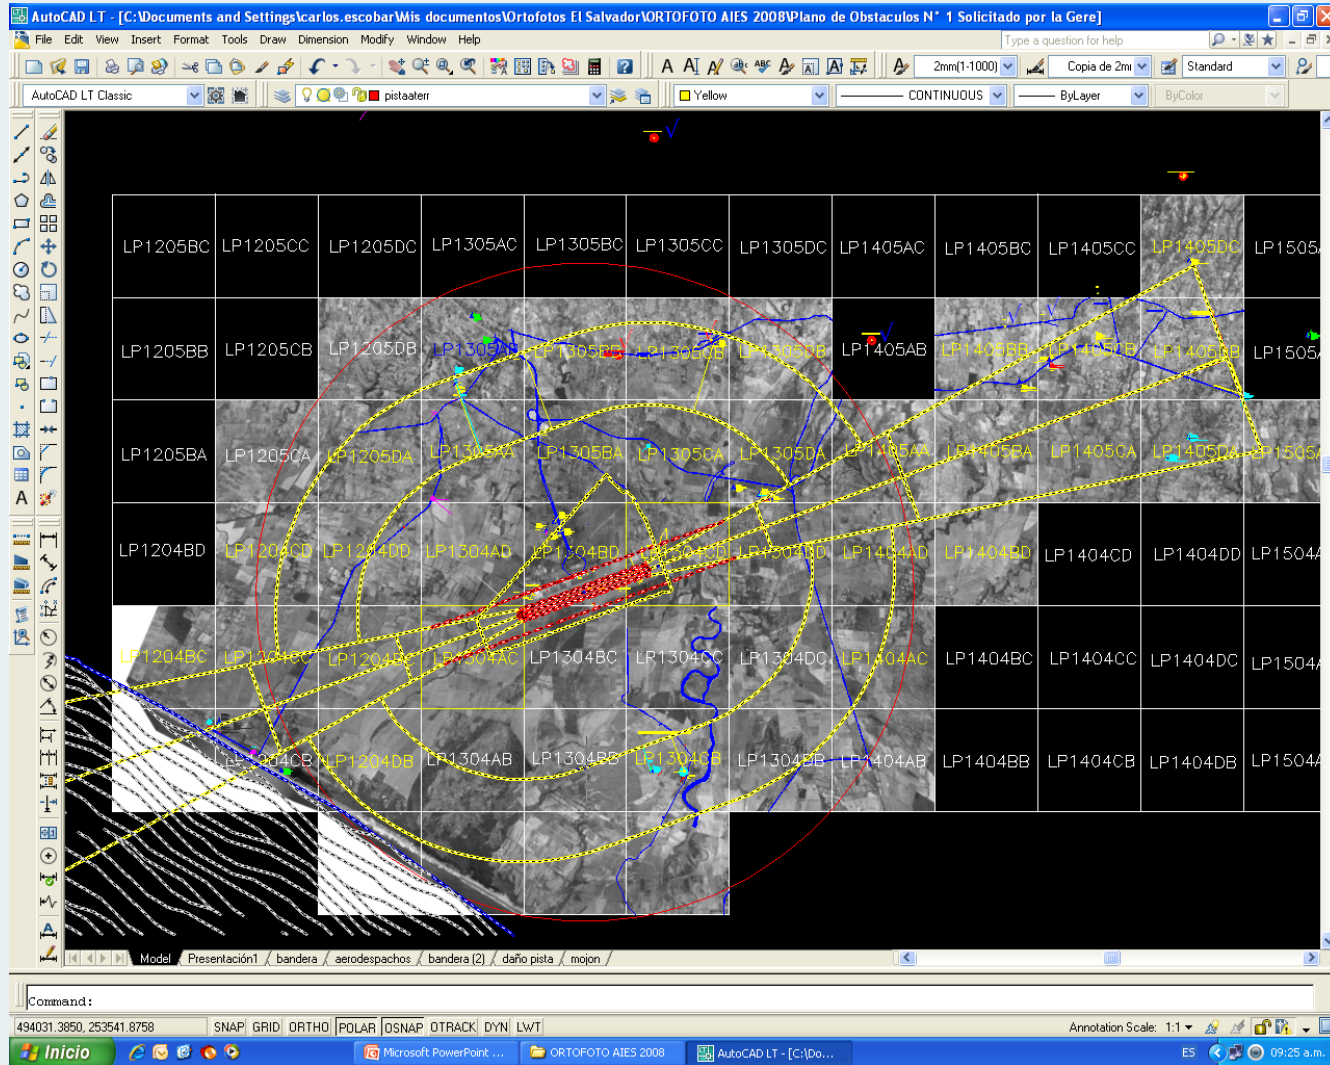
AutoCAD LT - [C:\Documents and Settings\carlos.escobar\Mis documentos\Ortofotos El Salvador\ORTOFOTO AIES 2008\Plano de Obstaculos N° 1 Solicitado por la Gere]

File Edit View Insert Format Tools Draw Dimension Modify Window Help

Type a question for help

2mm(1-1000) Copia de 2mı Standard

AutoCAD LT Classic pistaaterr Yellow CONTINUOUS ByLayer ByColor

| LP1205BC | LP1205CC | LP1205DC | LP1305AC | LP1305BC | LP1305CC | LP1305DC | LP1405AC | LP1405BC | LP1405CC | LP1405DC | LP1505 |
|---|---|---|---|---|---|---|---|---|---|---|---|
| LP1205BB | LP1205CB | LP1205DB | LP1305AB | LP1305BB | LP1305CB | LP1305DB | LP1405AB | LP1405BB | LP1405CB | LP1405DB | LP1505 |
| LP1205BA | LP1205CA | LP1205DA | LP1305AA | LP1305BA | LP1305CA | LP1305DA | LP1405AA | LP1405BA | LP1405CA | LP1405DA | LP1505 |
| LP1204BD | LP1204CD | LP1204DD | LP1304AD | LP1304BD | LP1304CD | LP1304DD | LP1404AD | LP1404BD | LP1404CD | LP1404DD | LP1504 |
| LP1204BC | LP1204CC | LP1204DC | LP1304AC | LP1304BC | LP1304CC | LP1304DC | LP1404AC | LP1404BC | LP1404CC | LP1404DC | LP1504 |
| | LP1204CB | LP1204DB | LP1304AB | LP1304BB | LP1304CB | LP1304DB | LP1404AB | LP1404BB | LP1404CB | LP1404DB | LP1504 |

Model Presentación1 bandera aerodespachos bandera (2) daño pista mojon

Command:

494031.3850, 253541.8758 SNAP GRID ORTHO POLAR OSNAP OTRACK DYN LWT Annotation Scale: 1:1

Inicio Microsoft PowerPoint ... ORTOFOTO AIES 2008 AutoCAD LT - [C:\Do... ES 09:25 a.m.